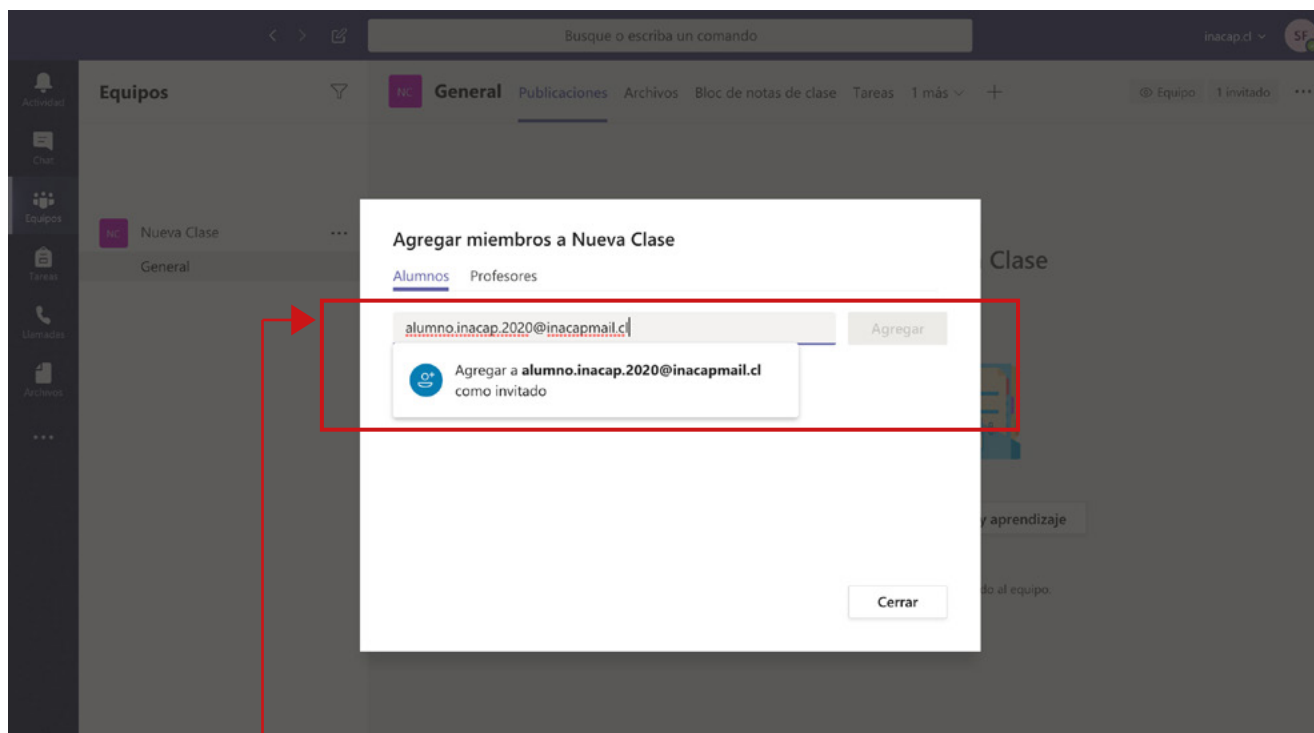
Busque o escriba un comando

inacap.cl

SF

Actividad

Chat

Equipos

Tareas

Llamadas

Archivos

...

Equipos

NC Nueva Clase ...

General

NC General Publicaciones Archivos Bloc de notas de clase Tareas 1 más +

Equipo 1 invitado ...

Clase

y aprendizaje

do al equipo.

Agregar miembros a Nueva Clase

Alumnos Profesores

alumno.inacap.2020@inacapmail.cl

Agregar

Agregar a **alumno.inacap.2020@inacapmail.cl** como invitado

Cerrar